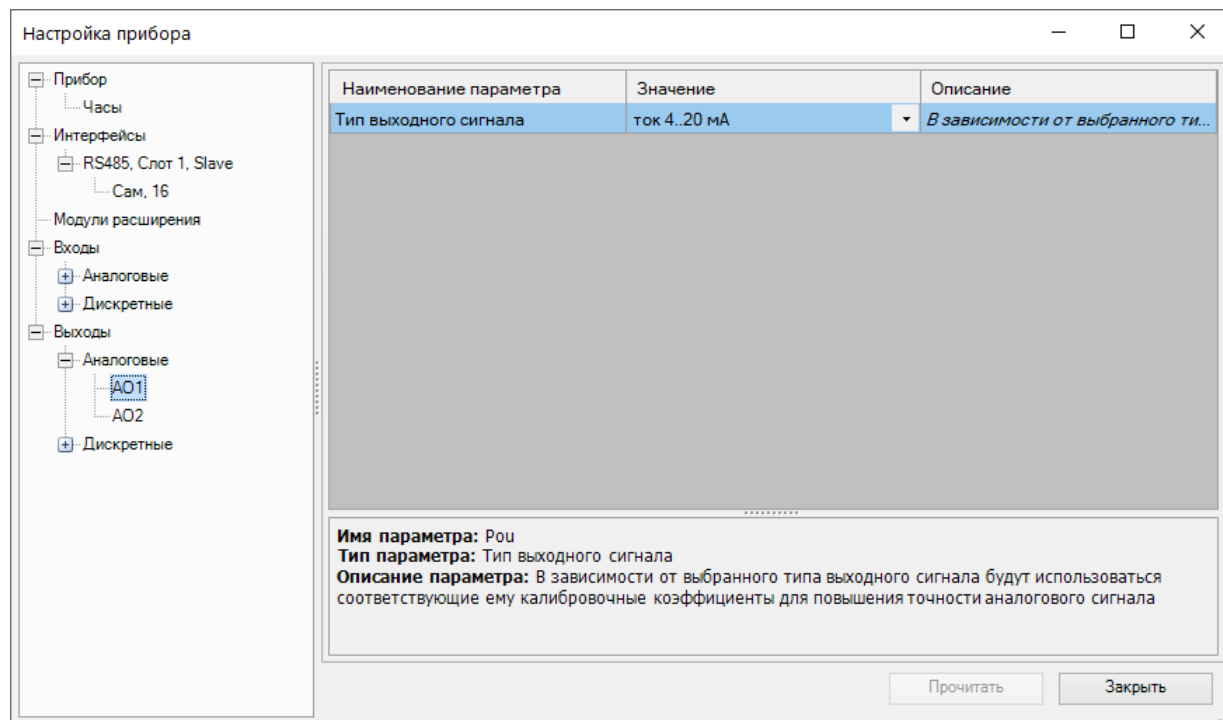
Настройка прибора

Прибор
Часы
Интерфейсы
RS485, Слот 1, Slave
Сам, 16
Модули расширения
Входы
Аналоговые
Дискретные
Выходы
Аналоговые
AO1
AO2
Дискретные

| Наименование параметра | Значение | Описание |
|---|---|---|
| Тип выходного сигнала | ток 4..20 мА | В зависимости от выбранного ти... |

**Имя параметра:** Pou
**Тип параметра:** Тип выходного сигнала
**Описание параметра:** В зависимости от выбранного типа выходного сигнала будут использоваться соответствующие ему калибровочные коэффициенты для повышения точности аналогового сигнала

Прочитать
Закрыть